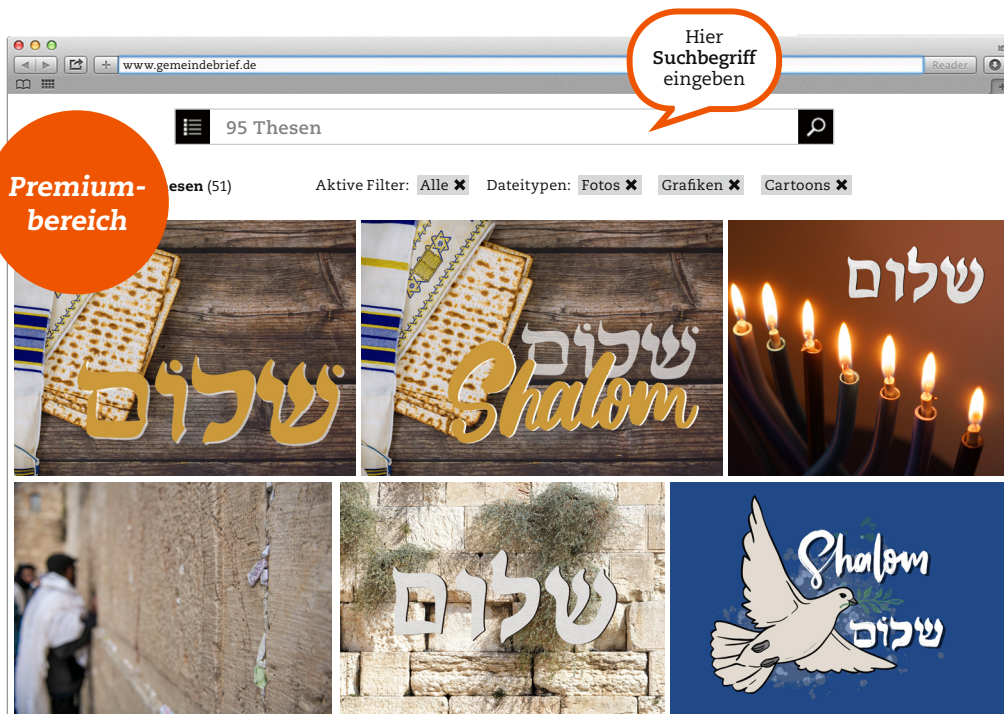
Hier **Suchbegriff** eingeben

www.gemeindebrief.de

Reader

95 Thesen

Premiumbereich

esen (51)

Aktive Filter: Alle ✖ Dateitypen: Fotos ✖ Grafiken ✖ Cartoons ✖

שלום

שלום Shalom

שלום

שלום

Shalom שלום